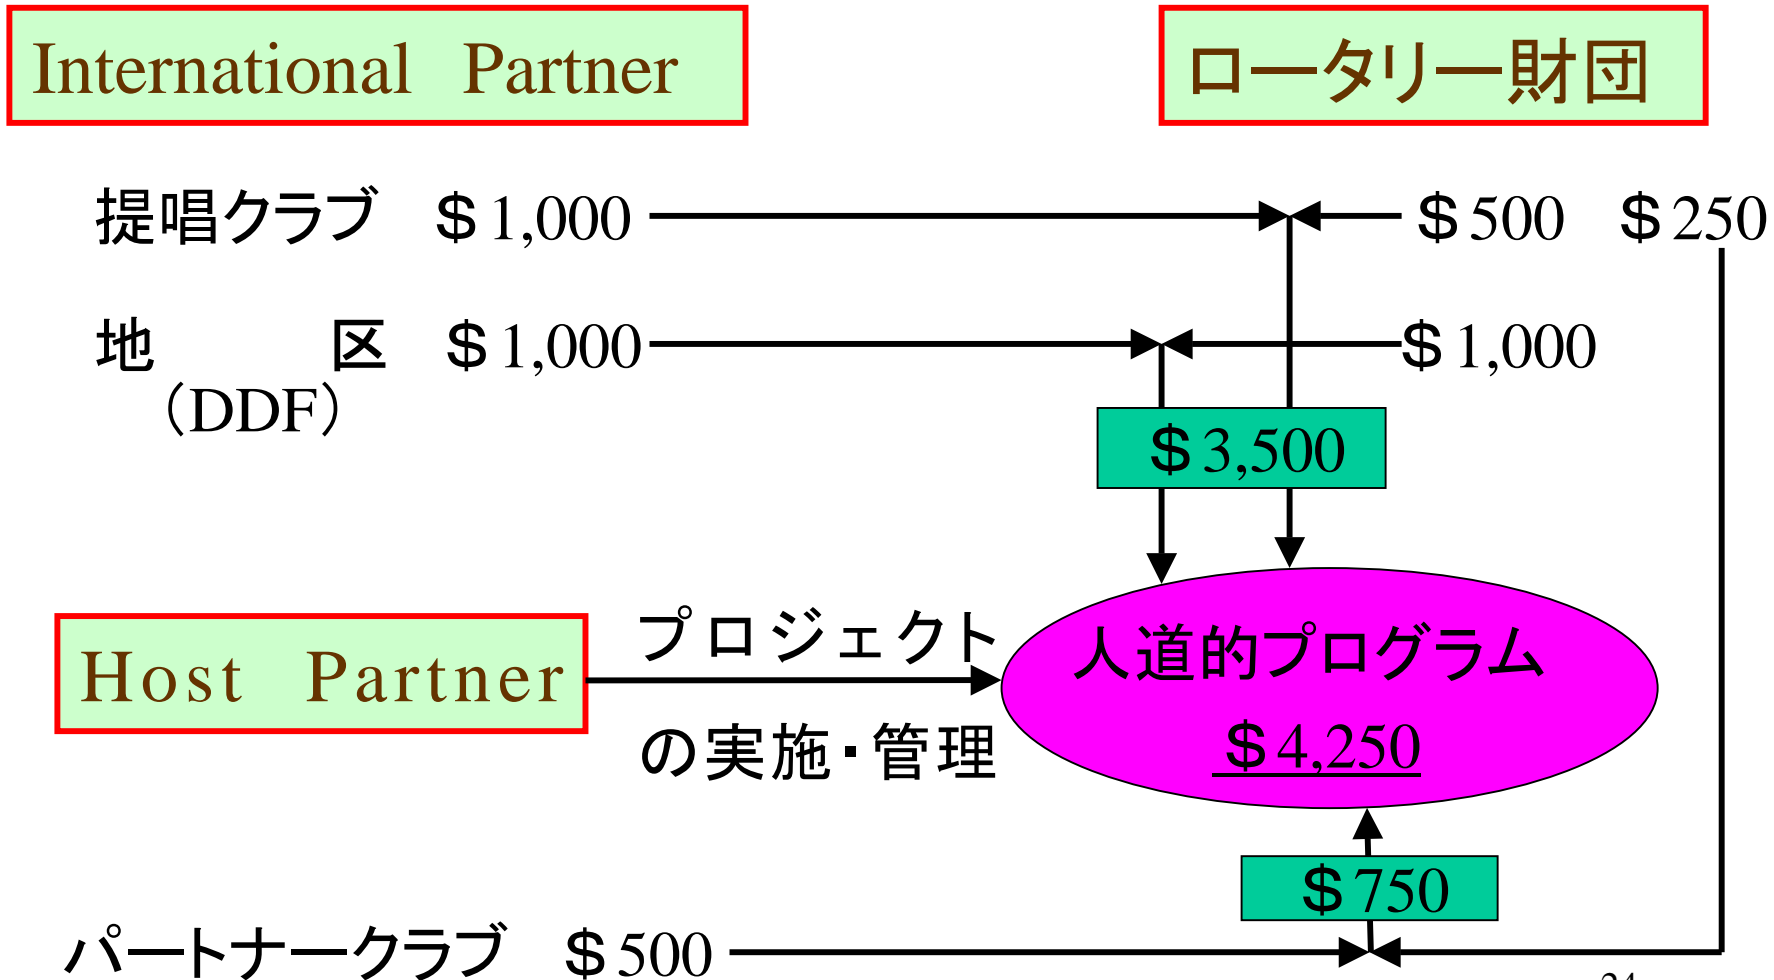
International Partner

ロータリー財団

提唱クラブ ＄1,000

＄500 ＄250

地 区 ＄1,000
（DDF）

＄1,000

＄3,500

Host Partner

プロジェクト

の実施・管理

人道的プログラム

＄4,250

＄750

パートナークラブ ＄500